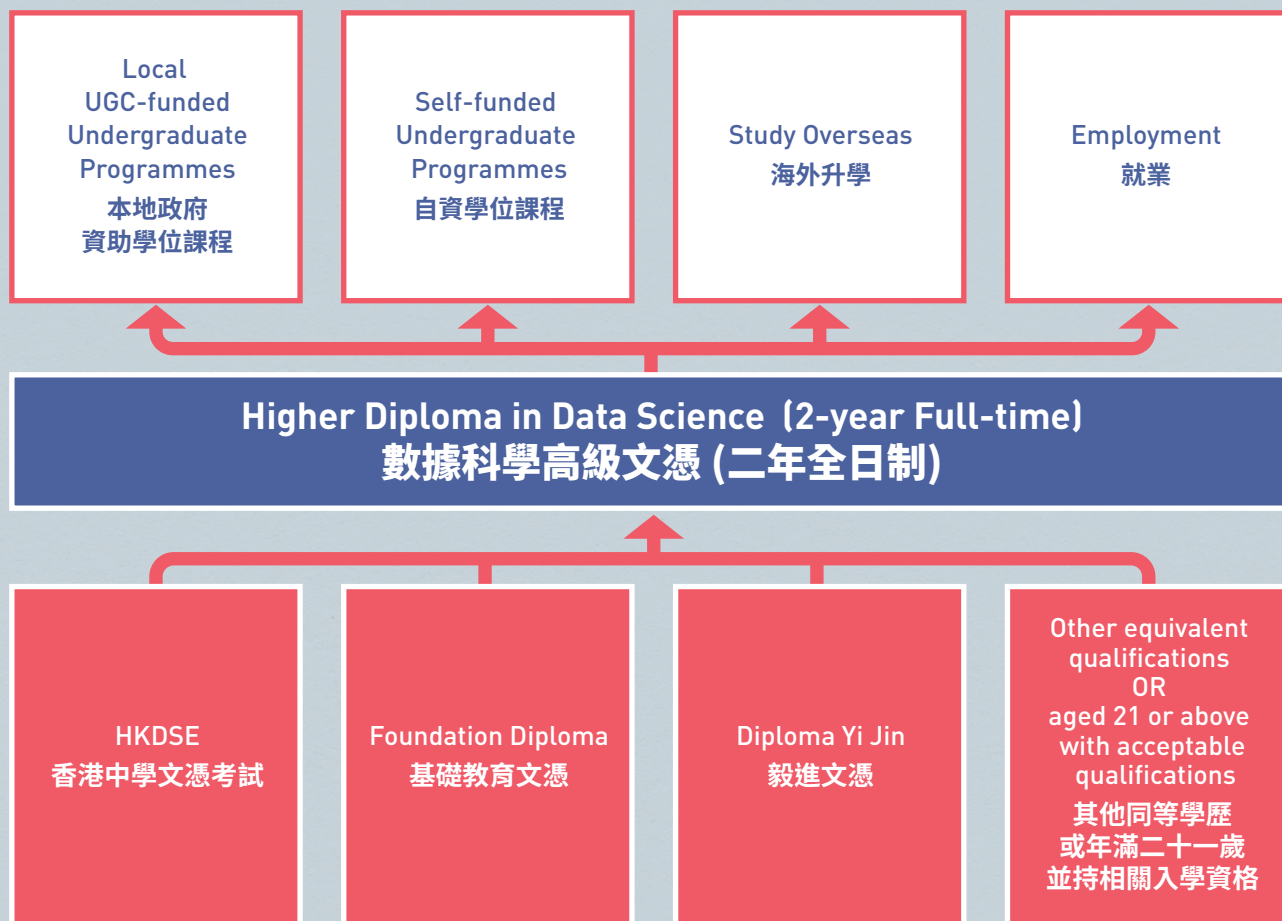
Local UGC-funded Undergraduate Programmes
本地政府資助學位課程

Self-funded Undergraduate Programmes
自資學位課程

Study Overseas
海外升學

Employment
就業

Higher Diploma in Data Science (2-year Full-time)
數據科學高級文憑 (二年全日制)

HKDSE
香港中學文憑考試

Foundation Diploma
基礎教育文憑

Diploma Yi Jin
毅進文憑

Other equivalent qualifications OR aged 21 or above with acceptable qualifications
其他同等學歷或年滿二十一歲並持相關入學資格